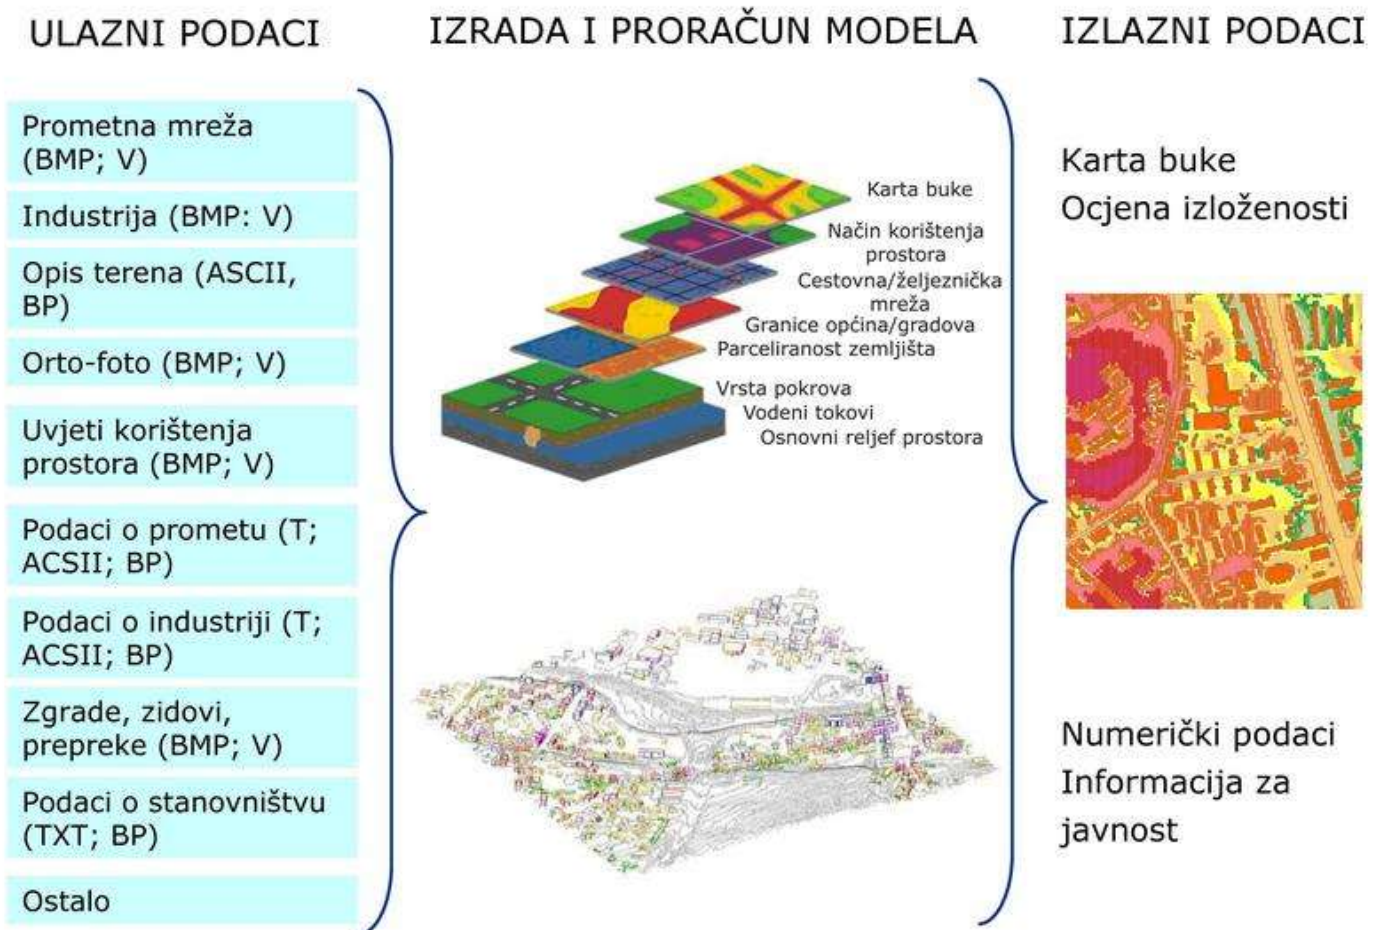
ULAZNI PODACI

Prometna mreža (BMP; V)

Industrija (BMP: V)

Opis terena (ASCII, BP)

Orto-foto (BMP; V)

Uvjeti korištenja prostora (BMP; V)

Podaci o prometu (T; ACSII; BP)

Podaci o industriji (T; ACSII; BP)

Zgrade, zidovi, prepreke (BMP; V)

Podaci o stanovništvu (TXT; BP)

Ostalo

IZRADA I PRORAČUN MODELA

Karta buke
Način korištenja prostora
Cestovna/željeznička mreža
Granice općina/gradova
Parceliranost zemljišta
Vrsta pokrova
Vođeni tokovi
Osnovni reljef prostora

IZLAZNI PODACI

Karta buke
Ocjena izloženosti

Numerički podaci
Informacija za javnost